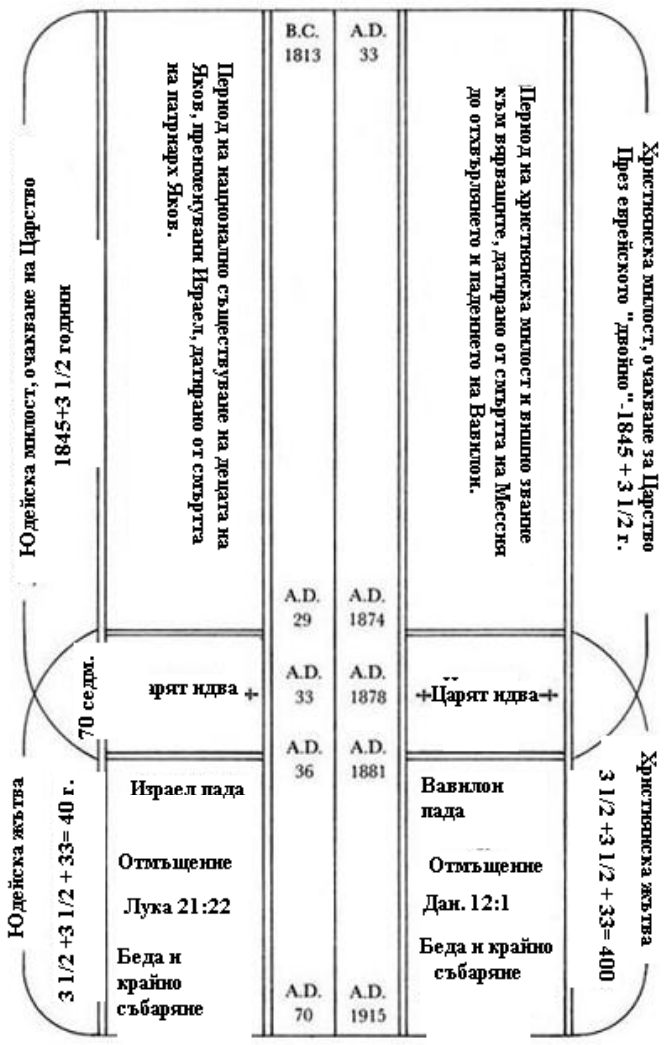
Юдейска милост, очакване на Царство
1845+3 1/2 години

Период на национално съществуване на децата на Яков, преименувани Израел, датирано от смъртта на патриарх Яков.

B.C.
1813

A.D.
33

Период на християнска милост и вишно звание към вярващите, датирано от смъртта на Месия до отхвърлянето и падението на Вавилон.

Християнска милост, очакване за Царство
През еврейското "двойно"-1845 + 3 1/2 г.

A.D.
29

A.D.
1874

70 седм.

арят идва

A.D.
33

A.D.
1878

Царят идва

A.D.
36

A.D.
1881

Юдейска жътва
3 1/2 +3 1/2 + 33= 40 г.

Израел пада

Отмъщение

Лука 21:22

Беда и крайно събаряне

Вавилон пада

Отмъщение

Дан. 12:1

Беда и крайно събаряне

Християнска жътва
3 1/2 +3 1/2 + 33= 400

A.D.
70

A.D.
1915